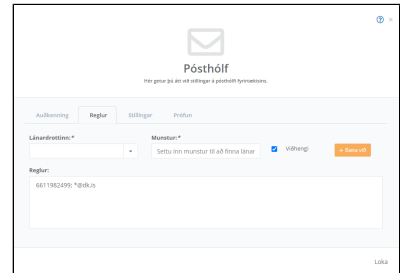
Pósthólf

Hér getur þú átt við stillingar á pósthólfi fyrirtækisins.

Auðkenning Reglur Stillingar Prófun

Lánardrottinn:*

Munstur:*

Settu inn munstur til að finna lánar

Viðhengi

+ Bæta við

Reglur:

6611982499: *@dk.is

Loka